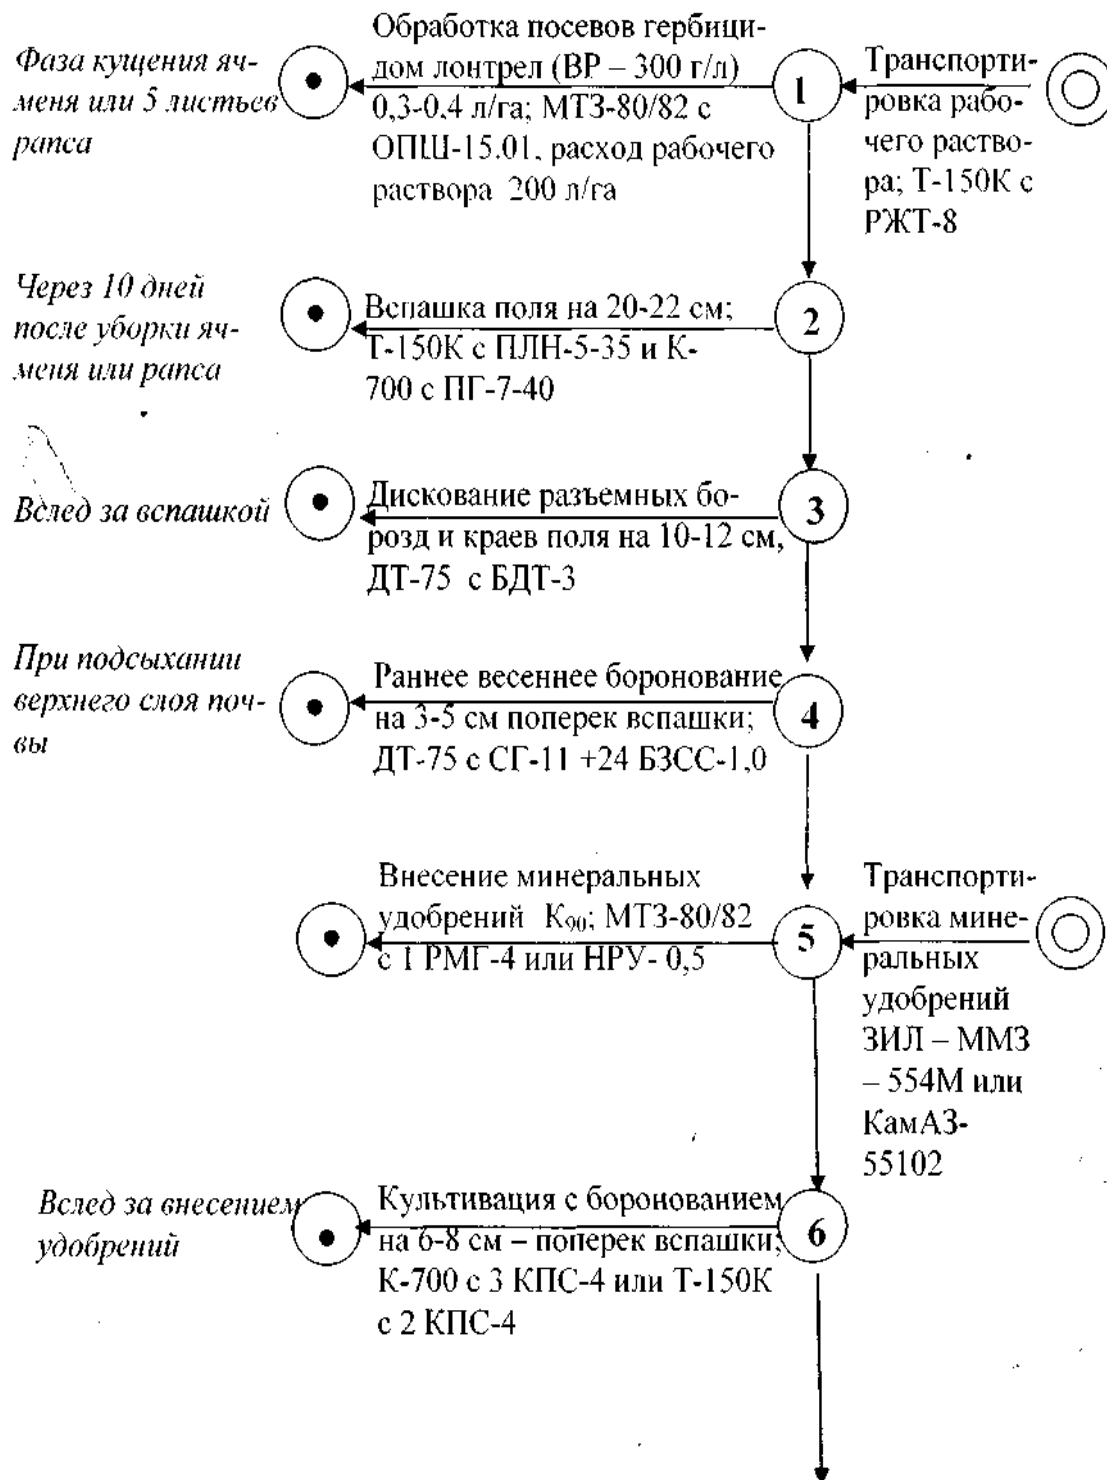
Фаза кущения ячменя или 5 листьев рапса

Обработка посевов гербицидом лонтрел (ВР – 300 г/л) 0,3-0,4 л/га; МТЗ-80/82 с ОПШ-15.01, расход рабочего раствора 200 л/га

1

Транспортировка рабочего раствора; Т-150К с РЖТ-8

Через 10 дней после уборки ячменя или рапса

Вспашка поля на 20-22 см; Т-150К с ПЛН-5-35 и К-700 с ПГ-7-40

2

Вслед за вспашкой

Дискование разъемных борозд и краев поля на 10-12 см, ДТ-75 с БДТ-3

3

При подсыхании верхнего слоя почвы

Раннее весеннее боронование на 3-5 см поперек вспашки; ДТ-75 с СГ-11 +24 БЗСС-1,0

4

Внесение минеральных удобрений $K_{90}$; МТЗ-80/82 с 1 РМГ-4 или НРУ- 0,5

5

Транспортировка минеральных удобрений ЗИЛ – ММЗ – 554М или КамАЗ-55102

Вслед за внесением удобрений

Культивация с боронованием на 6-8 см – поперек вспашки; К-700 с 3 КПС-4 или Т-150К с 2 КПС-4

6